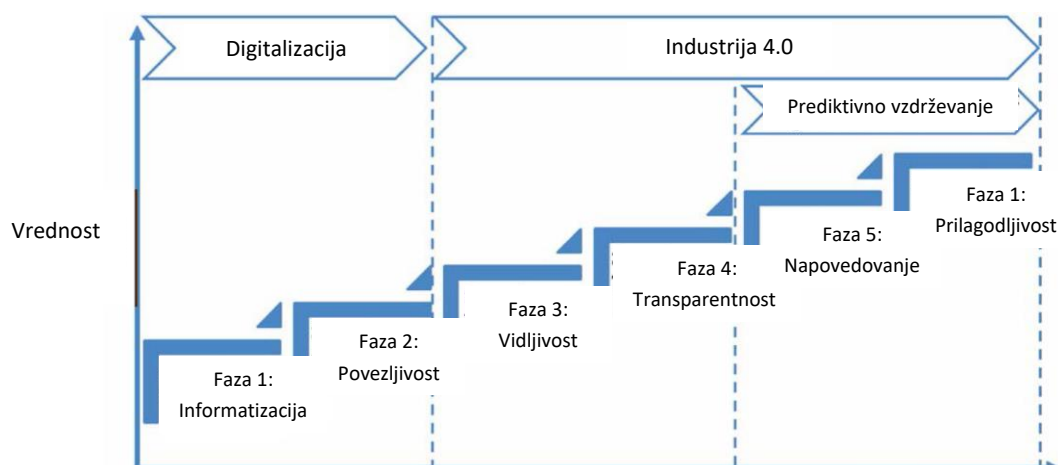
Digitalizacija

Industrija 4.0

Prediktivno vzdrževanje

Vrednost

Faza 1: Informatizacija

Faza 2: Povezljivost

Faza 3: Vidljivost

Faza 4: Transparentnost

Faza 5: Napovedovanje

Faza 1: Prilagodljivost